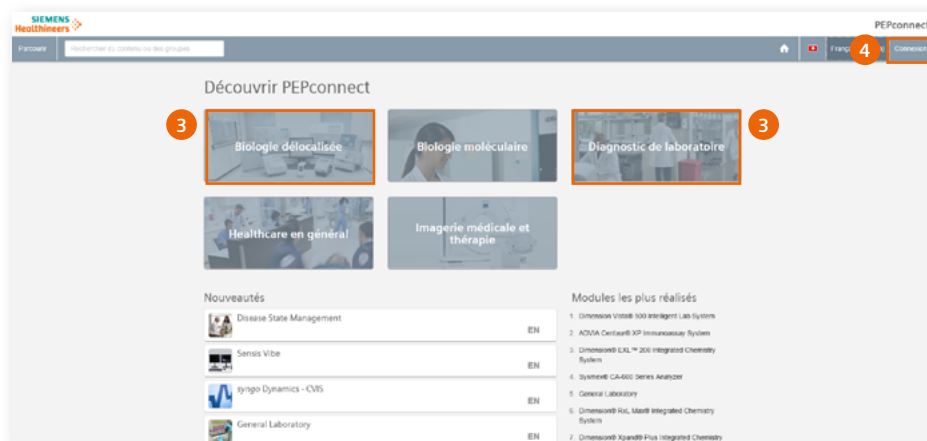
SIEMENS Healthineers

PEPconnect

Parcourir

Rechercher du contenu ou des groupes

Franç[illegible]

4

Connexion

Découvrir PEPconnect

3

Biologie délocalisée

Biologie moléculaire

Diagnostic de laboratoire

3

Healthcare en général

Imagerie médicale et thérapie

Nouveautés

Disease State Management

EN

Sensis Vibe

EN

syngo Dynamics - CVIS

EN

General Laboratory

EN

Modules les plus réalisés

1. Dimension Vista® 500 Intelligent Lab System

2. ADVIA Centaur® XP Immunoassay System

3. Dimension® EXL™ 200 Integrated Chemistry System

4. Sysmex® CA-600 Series Analyzer

5. General Laboratory

6. Dimension® RxL Max® Integrated Chemistry System

7. Dimension® Xpand® Plus Integrated Chemistry